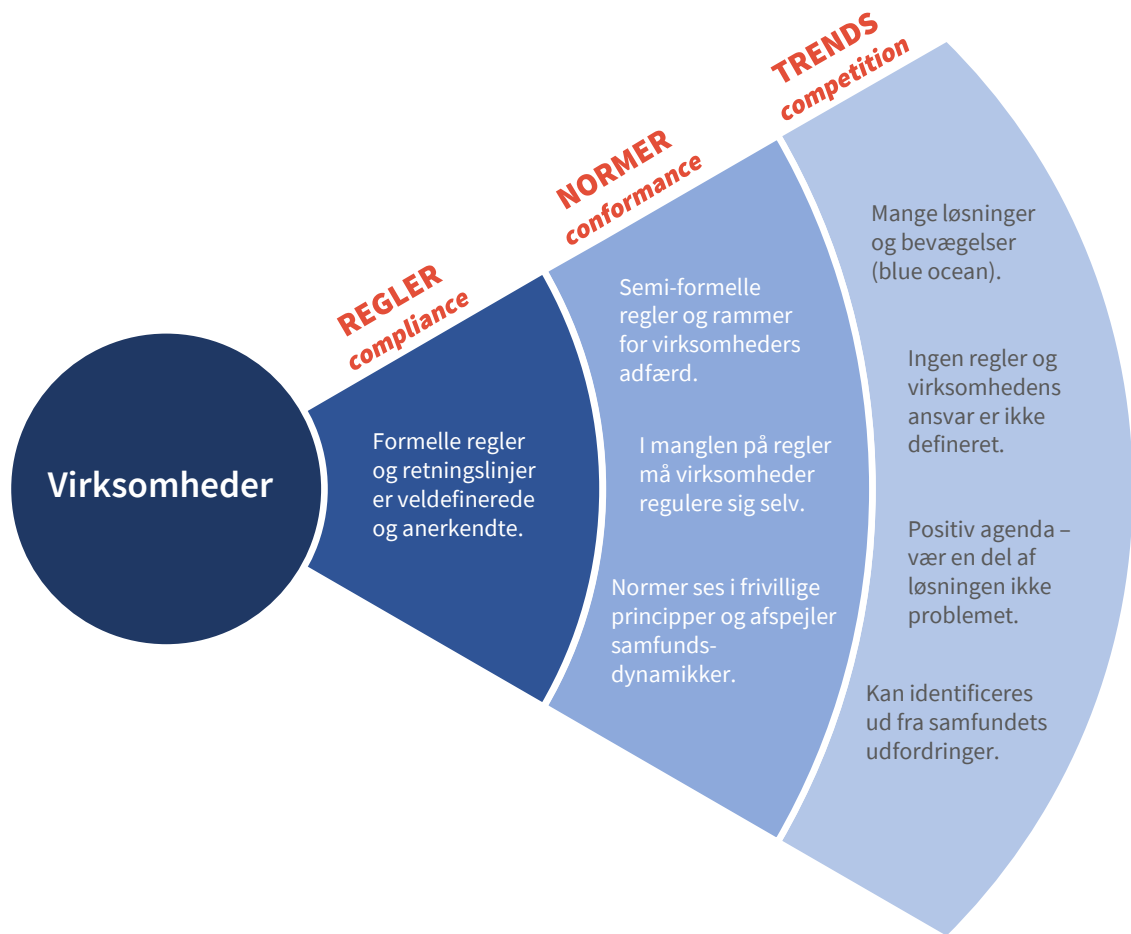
TRENDS
competition

NORMER
conformance

REGLER
compliance

Virksomheder

Formelle regler og retningslinjer er veldefinerede og anerkendte.

Semi-formelle regler og rammer for virksomheders adfærd.

I manglen på regler må virksomheder regulere sig selv.

Normer ses i frivillige principper og afspejler samfunds-dynamikker.

Mange løsninger og bevægelser (blue ocean).

Ingen regler og virksomhedens ansvar er ikke defineret.

Positiv agenda – vær en del af løsningen ikke problemet.

Kan identificeres ud fra samfundets udfordringer.